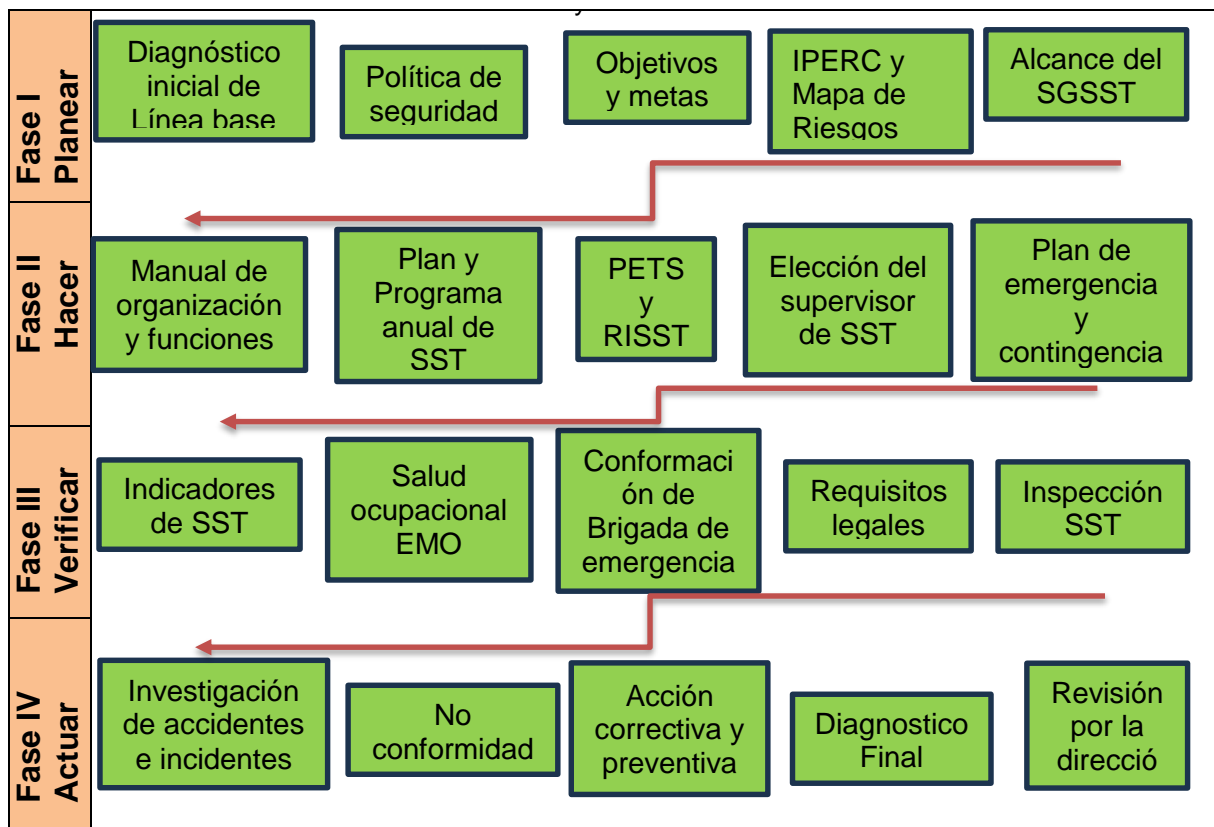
Fase I Planear

Diagnóstico inicial de Línea base

Política de seguridad

Objetivos y metas

IPERC y Mapa de Riesgos

Alcance del SGSST

Fase II Hacer

Manual de organización y funciones

Plan y Programa anual de SST

PETS y RISST

Elección del supervisor de SST

Plan de emergencia y contingencia

Fase III Verificar

Indicadores de SST

Salud ocupacional EMO

Conformación de Brigada de emergencia

Requisitos legales

Inspección SST

Fase IV Actuar

Investigación de accidentes e incidentes

No conformidad

Acción correctiva y preventiva

Diagnostico Final

Revisión por la direcció